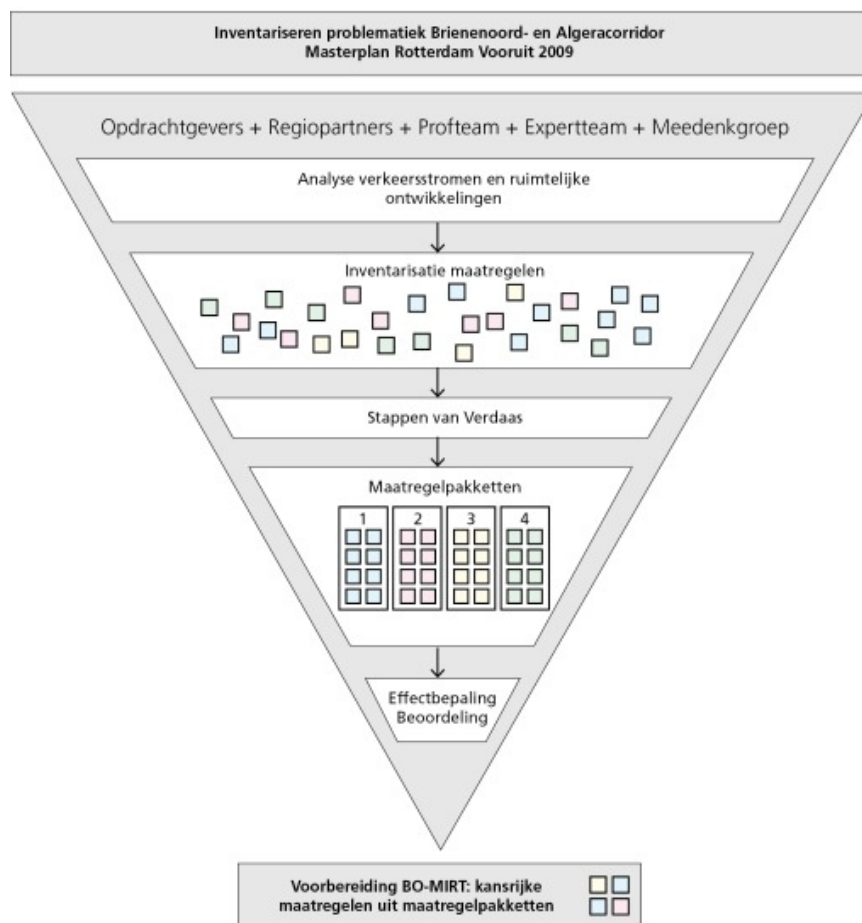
Inventariseren problematiek Brienenoord- en Algeracorridor
Masterplan Rotterdam Vooruit 2009

Opdrachtgevers + Regiopartners + Profteam + Expertteam + Meedenkgroep

Analyse verkeersstromen en ruimtelijke ontwikkelingen

Inventarisatie maatregelen

Stappen van Verdaas

Maatregelpakketten

1 2 3 4

Effectbepaling
Beoordeling

Voorbereiding BO-MIRT: kansrijke maatregelen uit maatregelpakketten